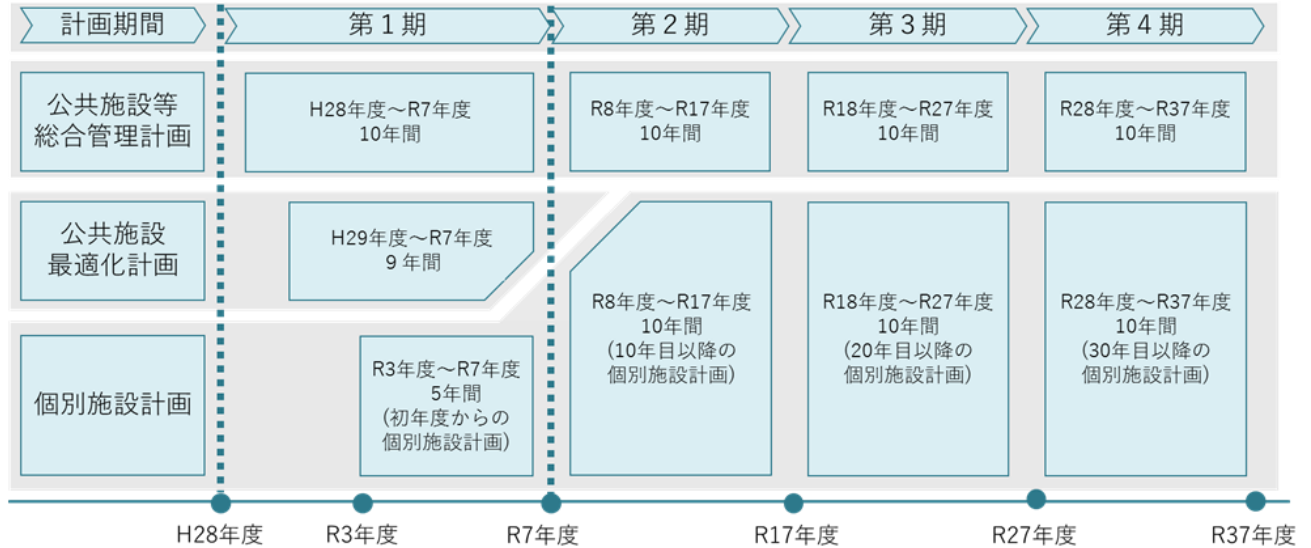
| 計画期間 | 第１期 | 第２期 | 第３期 | 第４期 |
|---|---|---|---|---|
| 公共施設等総合管理計画 | H28年度～R7年度 10年間 | R8年度～R17年度 10年間 | R18年度～R27年度 10年間 | R28年度～R37年度 10年間 |
| 公共施設最適化計画 | H29年度～R7年度 9 年間 | R8年度～R17年度 10年間 (10年目以降の個別施設計画) | R18年度～R27年度 10年間 (20年目以降の個別施設計画) | R28年度～R37年度 10年間 (30年目以降の個別施設計画) |
| 個別施設計画 | R3年度～R7年度 5年間 (初年度からの個別施設計画) | | | |

H28年度　R3年度　R7年度　R17年度　R27年度　R37年度